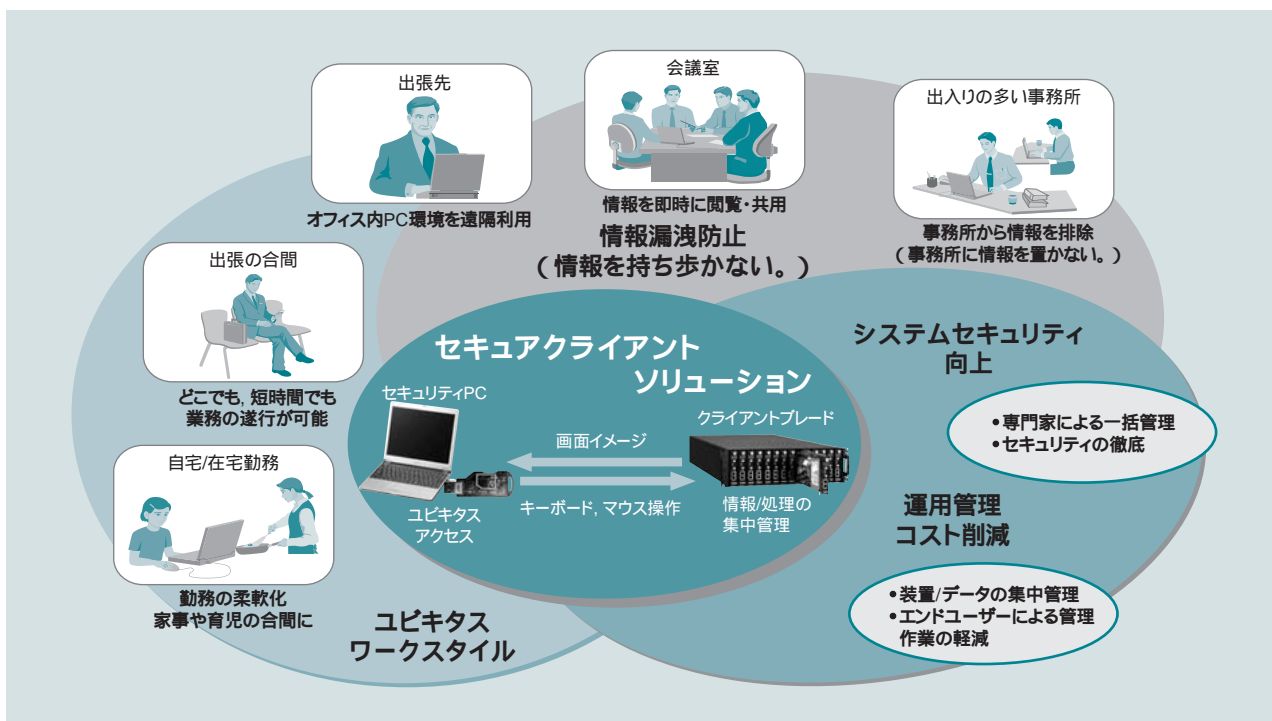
出張先

オフィス内PC環境を遠隔利用

会議室

情報を即時に閲覧・共用

出入りの多い事務所

事務所から情報を排除
（事務所に情報を置かない。）

情報漏洩防止
（情報を持ち歩かない。）

出張の合間

どこでも，短時間でも
業務の遂行が可能

自宅/在宅勤務

勤務の柔軟化
家事や育児の合間に

セキュアクライアント
ソリューション

セキュリティPC

画面イメージ

キーボード，マウス操作

クライアントブレード

ユビキタス
アクセス

情報/処理の
集中管理

システムセキュリティ
向上

• 専門家による一括管理
• セキュリティの徹底

運用管理
コスト削減

• 装置/データの集中管理
• エンドユーザーによる管理
作業の軽減

ユビキタス
ワークスタイル